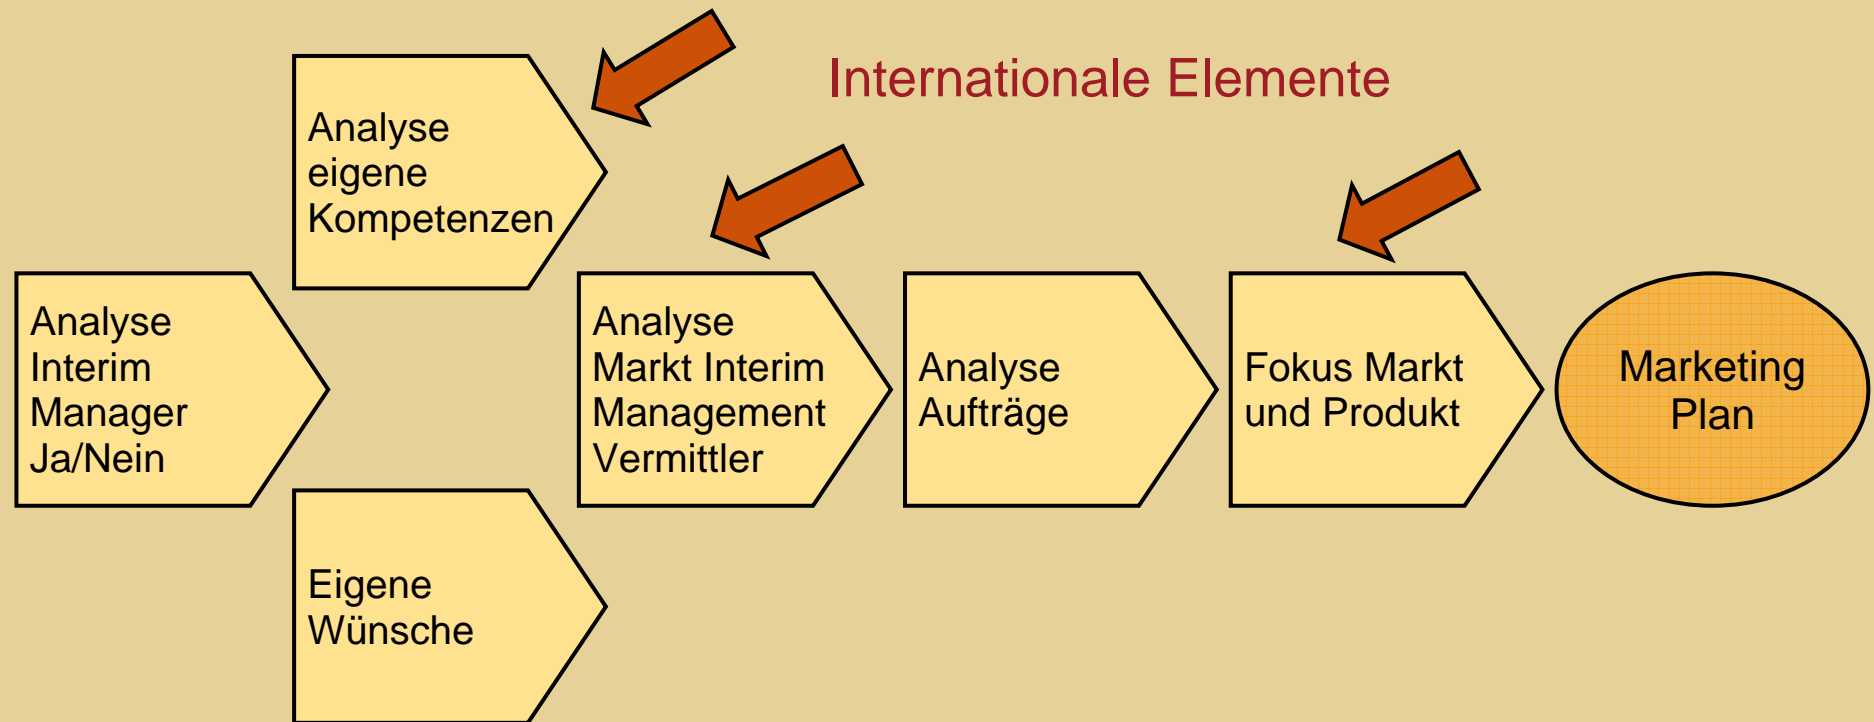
Internationale Elemente

Analyse Interim Manager Ja/Nein

Analyse eigene Kompetenzen

Eigene Wünsche

Analyse Markt Interim Management Vermittler

Analyse Aufträge

Fokus Markt und Produkt

Marketing Plan